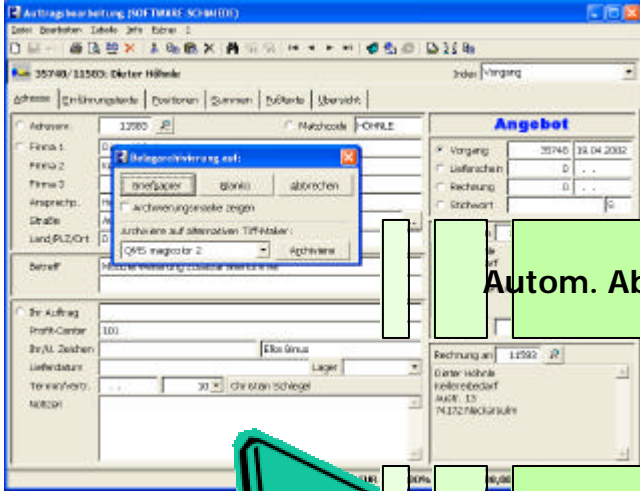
Auftragsbearbeitung [SOFTWARE SCHMIDT]

Datei Bearbeiten Tabelle Info Extras ?

35748/11583: Dieter Höhnle

Index Vorgang

Adresse | Einführungstexte | Positionen | Summen | Fußtexte | Übersicht

Adresse 11583

Matchcode HÖHNLE

Firma 1

Firma 2

Firma 3

Ansprechp.

Straße

Land,PLZ/Ort

Betreff

Belegarchivierung auf:

Briefpapier | Blanko | abbrechen

Archivierungsmaske zeigen

Archivieren auf alternativen Tiff-Maker:

QMS magicolor 2 | Archivieren

Angebot

Vorgang 35748 19.04.2002

Lieferschein 0

Rechnung 0

Stichwort 0

Autom. Ab

Ihr Auftrag

Profit-Center 100

Ihr/U. Zeichen

Elke Bimus

Liefer datum

Lager

Termin/verz.

30 Christian Schlegel

Notizen

Rechnung an 11583

Dieter Höhnle
Kellereibedarf
Austr. 13
74172 Neckarsulm